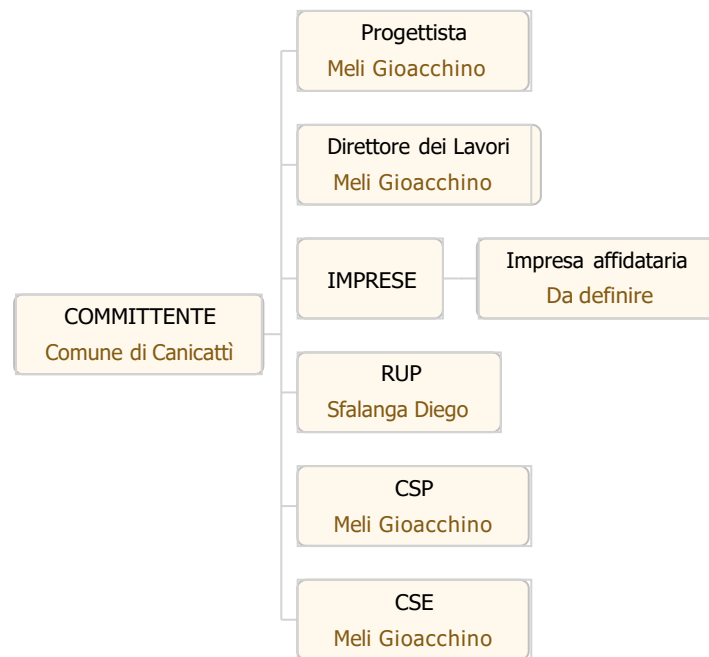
COMMITTENTE
Comune di Canicattì

Progettista
Meli Gioacchino

Direttore dei Lavori
Meli Gioacchino

IMPRESE

Impresa affidataria
Da definire

RUP
Sfalanga Diego

CSP
Meli Gioacchino

CSE
Meli Gioacchino